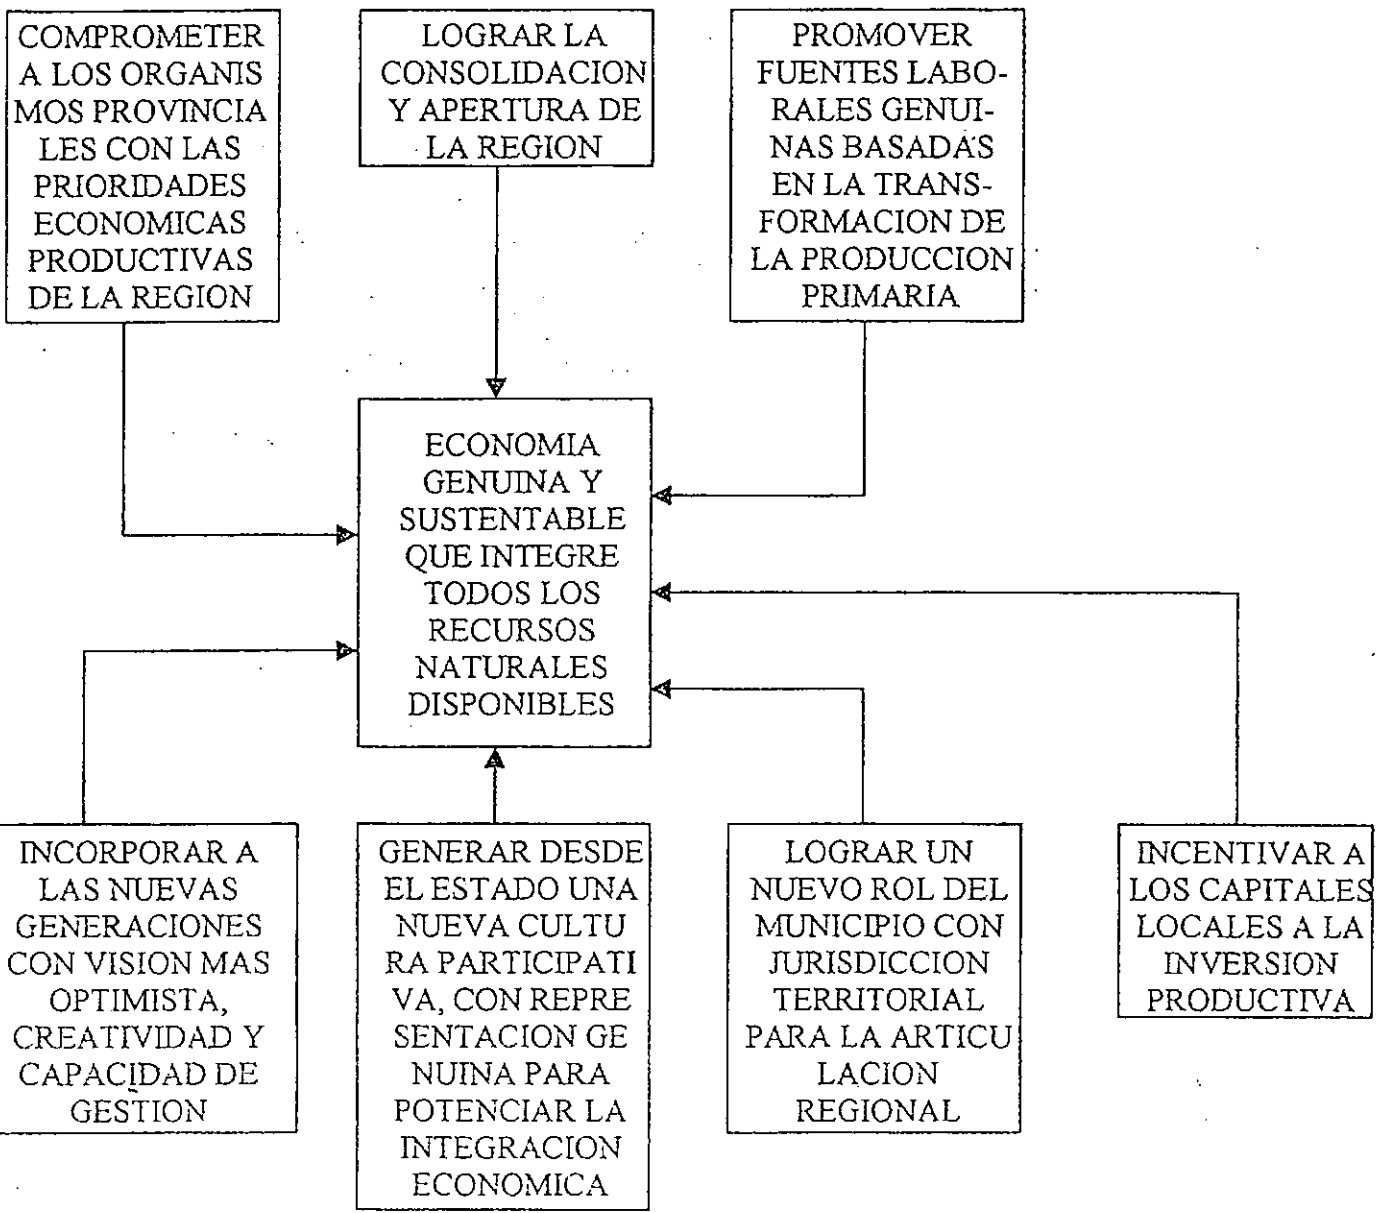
COMPROMETER A LOS ORGANIS MOS PROVINCIA LES CON LAS PRIORIDADES ECONOMICAS PRODUCTIVAS DE LA REGION

LOGRAR LA CONSOLIDACION Y APERTURA DE LA REGION

PROMOVER FUENTES LABORALES GENUINAS BASADAS EN LA TRANSFORMACION DE LA PRODUCCION PRIMARIA

ECONOMIA GENUINA Y SUSTENTABLE QUE INTEGRE TODOS LOS RECURSOS NATURALES DISPONIBLES

INCORPORAR A LAS NUEVAS GENERACIONES CON VISION MAS OPTIMISTA, CREATIVIDAD Y CAPACIDAD DE GESTION

GENERAR DESDE EL ESTADO UNA NUEVA CULTU RA PARTICIPATI VA, CON REPRE SENTACION GE NUINA PARA POTENCIAR LA INTEGRACION ECONOMICA

LOGRAR UN NUEVO ROL DEL MUNICIPIO CON JURISDICCION TERRITORIAL PARA LA ARTICU LACION REGIONAL

INCENTIVAR A LOS CAPITALES LOCALES A LA INVERSION PRODUCTIVA